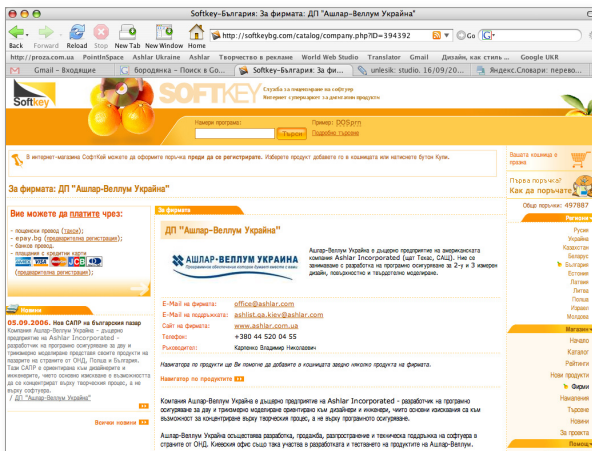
Softkey-България: За фирмата: ДП "Ашлар-Веллум Україна"

Back Forward Reload Stop New Tab New Window Home

http://softkeybg.com/catalog/company.php?ID=394392

Go

http://proza.com.ua PointInSpace Ashlar Ukraine Ashlar Творчество в рекламе World Web Studio Translator Gmail Дизайн, как стиль ... Google UKR

Gmail - Входящие | бородянка – Поиск в Go... | Softkey-България: За фи... | unlesik: studio. 16/09/20... | Яндекс.Словари: перево...

Softkey

SOFTKEY

Служба за поръчване на софтуер
Интернет супермаркет за лицензни продукти

Намери програма:

Пример: DOS prn

Търси

Подробно търсене

В интернет-магазина СофтКей можете да оформите поръчка преди да се регистрирате. Изберете продукт добавете го в кошницата или натиснете бутон Купи.

Вашата кошница е празна

Първа поръчка?
Как да поръчате

Общо продукти: 497887

За фирмата: ДП "Ашлар-Веллум Україна"

Вие можете да платите чрез:

- пощенски превод (такси);
- epay.bg (предварителна регистрация);
- банков превод;
- плащане с кредитни карти (предварителна регистрация);

Новини

05.09.2006. Нов САПР на българския пазар
Компания Ашлар-Веллум Україна – дъщерно предприятие на Ashlar Incorporated - разработчик на програмно осигуряване за дву и триизмерно моделиране представя своите продукти на пазарите на страните от ОНД, Полша и България. Тази САПР е ориентирана към дизайнери и инженерите, чието основни изисквания е възможността да се концентрират върху творческия процес, а не върху софтуера.
/ ДП "Ашлар-Веллум Україна"

Всички новини

За фирмата

ДП "Ашлар-Веллум Україна"

АШЛАР-ВЕЛЛУМ УКРАИНА

Ашлар-Веллум Україна е дъщерно предприятие на американската компания Ashlar Incorporated (щат Тексас, САЩ). Нее се занимаваме с разработка на програмно осигуряване за 2-у и 3 измерен дизайн, повърхностно и твърдотелно моделиране.

E-Mail на фирмата: office@ashlar.com
E-Mail на поддръжката: ashlist.qa.kiev@ashlar.com
Сайт на фирмата: www.ashlar.com.ua
Телефон: +380 44 520 04 55
Ръководител: Карпенко Владимир Николаевич

Навигатор по продуктите Ви помогне да добавите в кошницата звездно няколко продукта на фирмата.

Навигатор по продуктите

Компания Ашлар-Веллум Україна е дъщерно предприятие на Ashlar Incorporated - разработчик на програмно осигуряване за дву и триизмерно моделиране ориентиране към дизайнери и инженери, чието основни изисквания са към възможност за концентриране върху творческия процес, а не върху програмното осигуряване.

Ашлар-Веллум Україна осъществява разработка, продажба, разпространение и техническа поддръжка на софтуера в страните от ОНД. Киевския офис също така участва в разработката и тестването на продуктите на Ашлар-Веллум.

Региони
Русия
Украйна
Казахстан
Беларус
Узбекистан
България
Естония
Латвия
Литва
Полша
Израел
Молдова

Магазин
Начало
Каталог
Рейтинги
Нови продукти
Фирми
Направления
Търсене
Новини
За проекта
Помощ